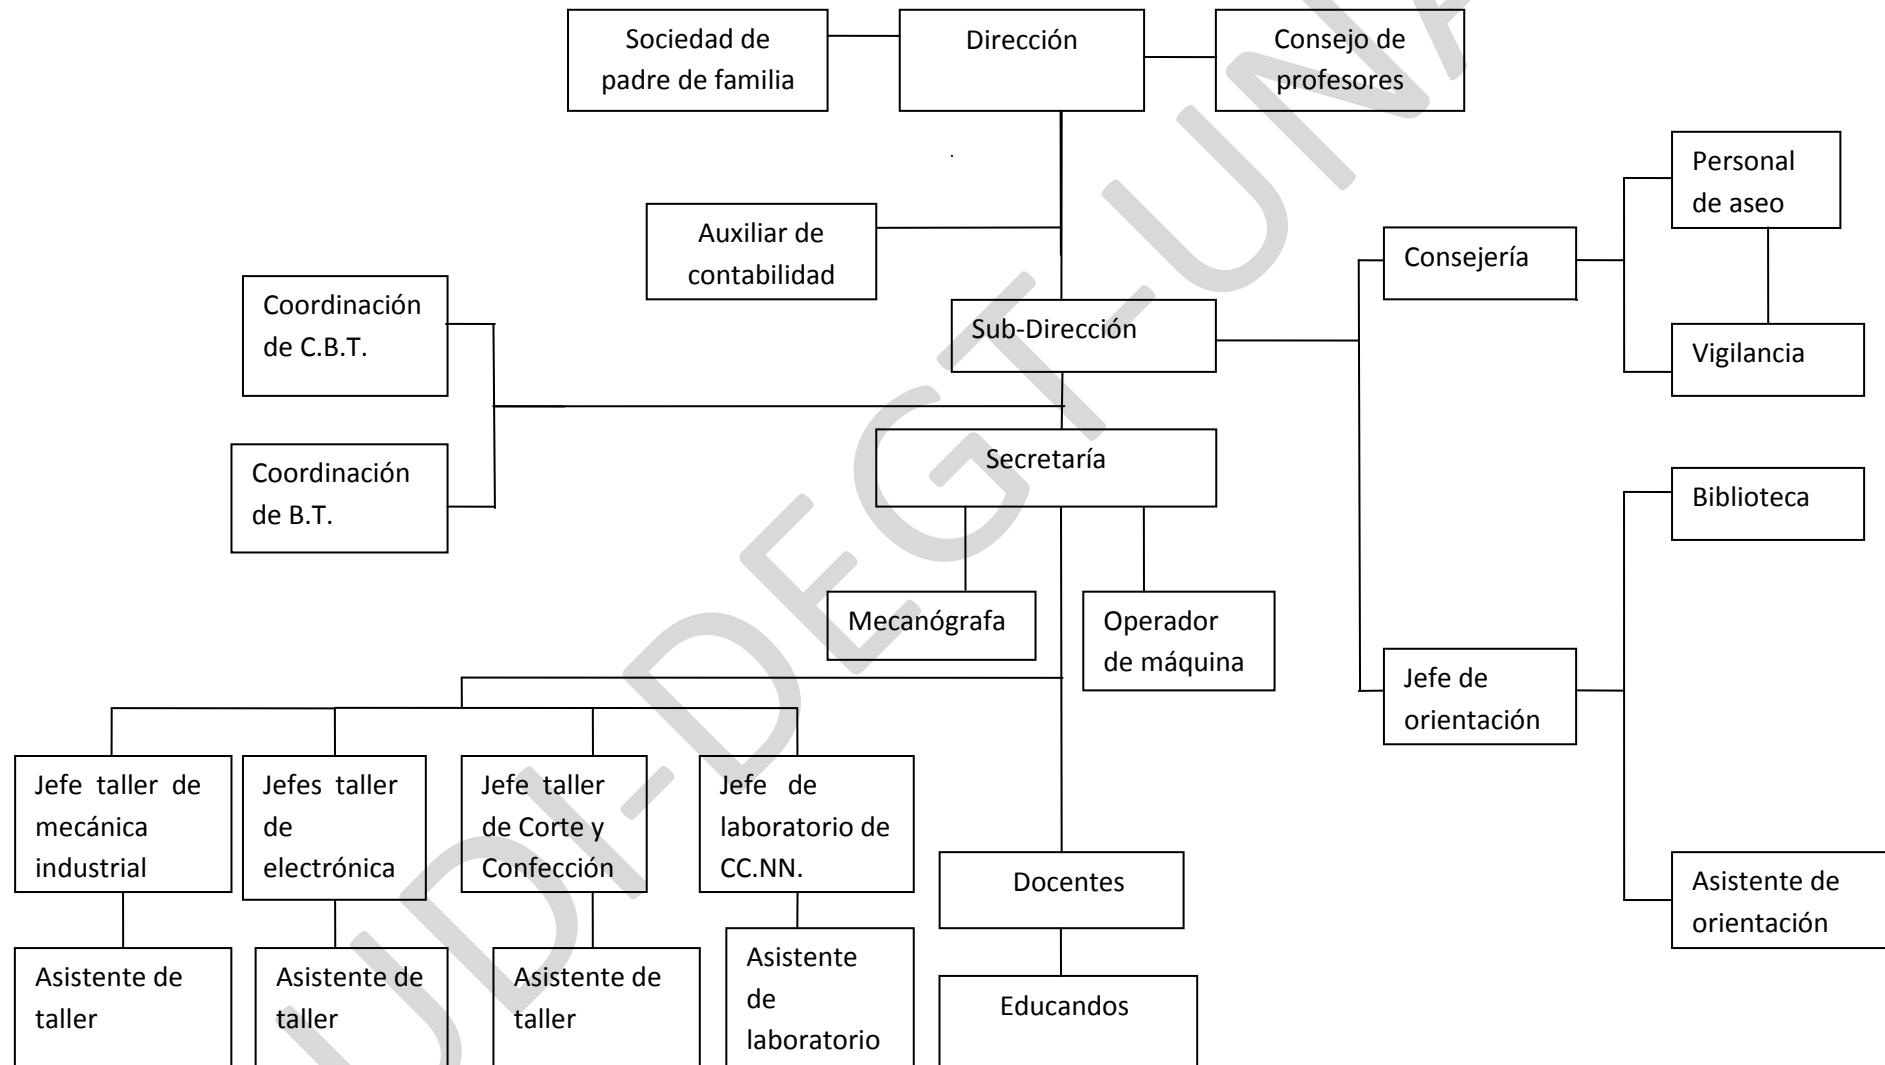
Sociedad de padre de familia

Dirección

Consejo de profesores

Auxiliar de contabilidad

Personal de aseo

Consejería

Vigilancia

Coordinación de C.B.T.

Sub-Dirección

Coordinación de B.T.

Secretaría

Biblioteca

Mecanógrafa

Operador de máquina

Jefe de orientación

Jefe taller de mecánica industrial

Jefes taller de electrónica

Jefe taller de Corte y Confección

Jefe de laboratorio de CC.NN.

Docentes

Asistente de orientación

Asistente de taller

Asistente de taller

Asistente de taller

Asistente de laboratorio

Educandos

UDI-DEGT-UNAN